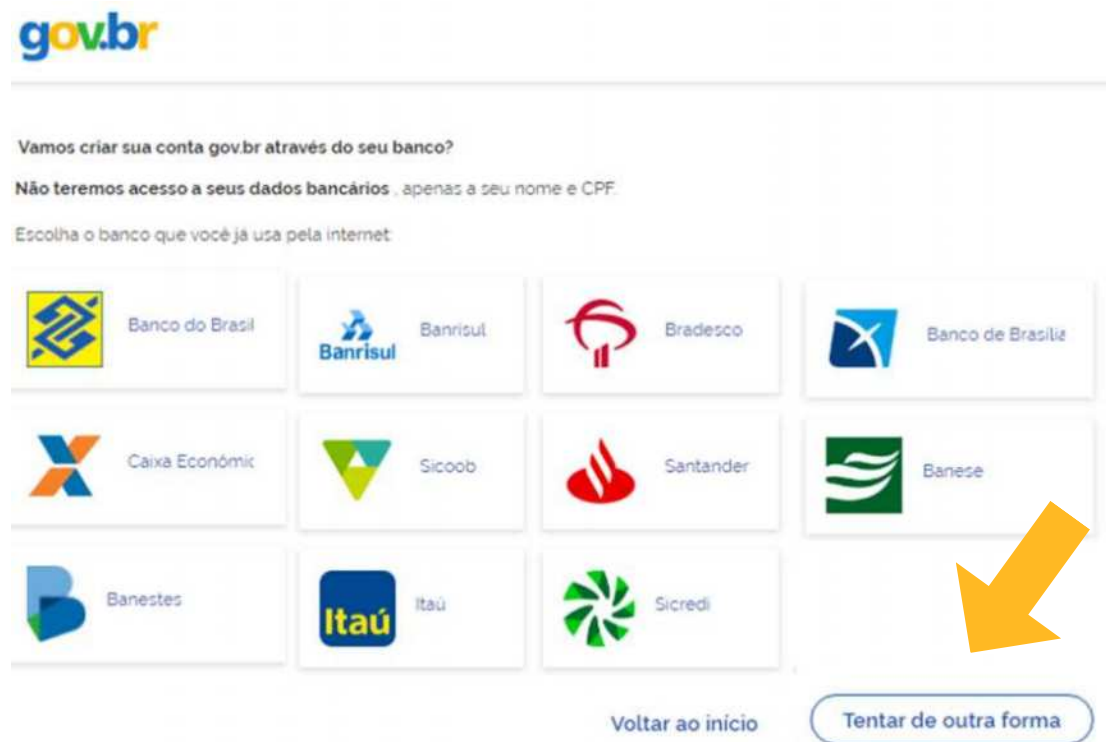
gov.br

Vamos criar sua conta gov.br através do seu banco?

Não teremos acesso a seus dados bancários , apenas a seu nome e CPF.

Escolha o banco que você já usa pela internet:

Banco do Brasil

Banrisul Banrisul

Bradesco

Banco de Brasília

Caixa Económic

Sicoob

Santander

Banese

Banestes

Itaú Itaú

Sicredi

Voltar ao início

Tentar de outra forma